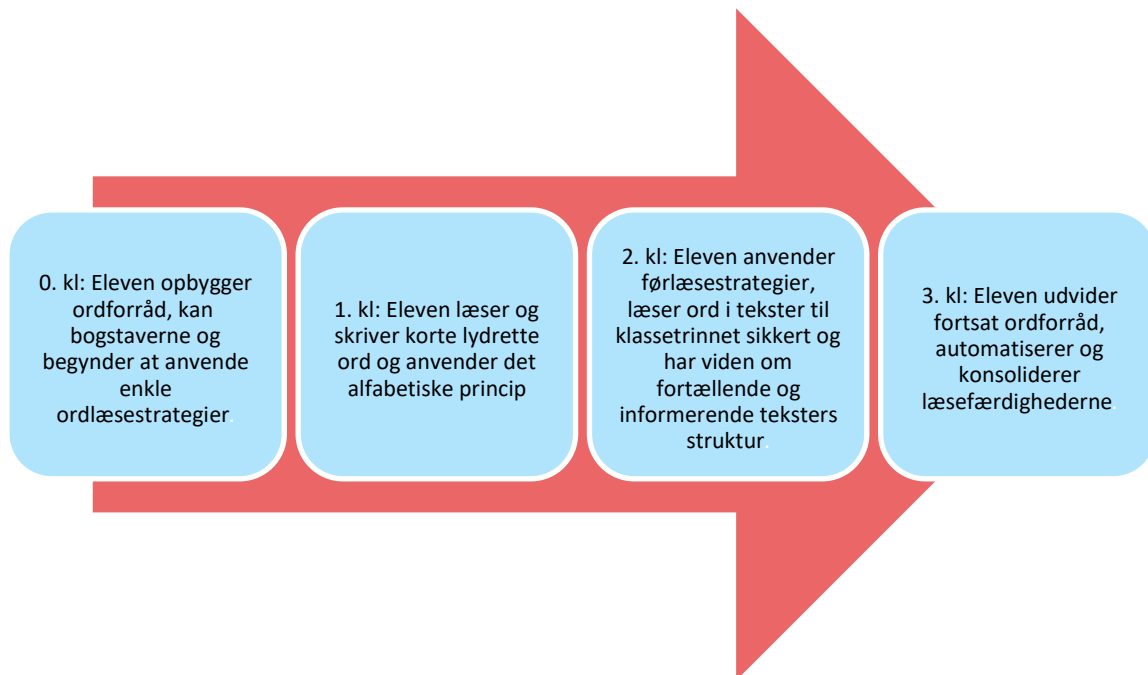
0. kl: Eleven opbygger ordforråd, kan bogstaverne og begynder at anvende enkle ordlæsestrategier.

1. kl: Eleven læser og skriver korte lydrette ord og anvender det alfabetiske princip

2. kl: Eleven anvender førlæsestrategier, læser ord i tekster til klassetrinnet sikkert og har viden om fortællende og informerende teksters struktur

3. kl: Eleven udvider fortsat ordforråd, automatiserer og konsoliderer læsefærdighederne.